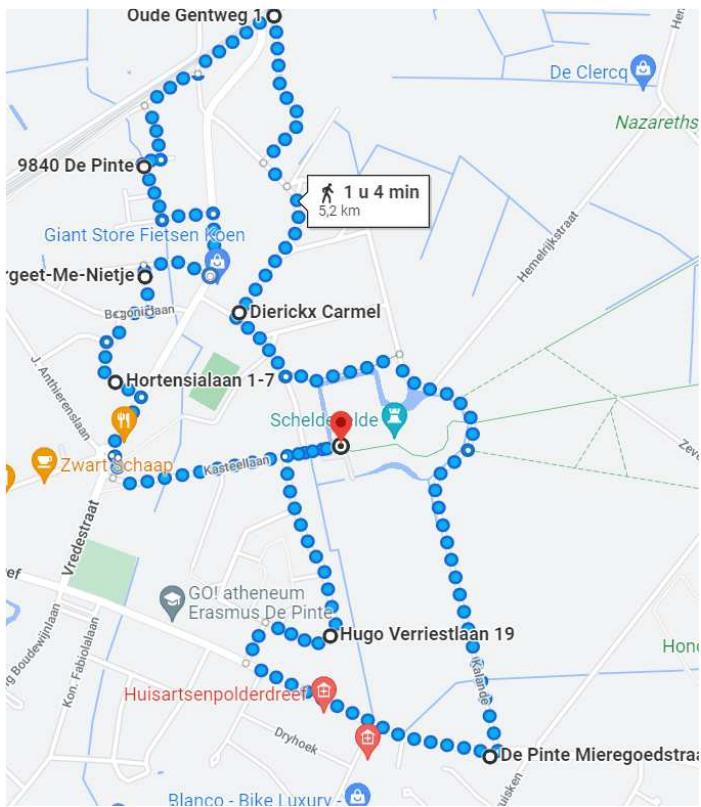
Oude Gentweg 1
De Clercq
Nazareths
9840 De Pinte
1 u 4 min
5,2 km
Giant Store Fietsen Koen
rgeet-Me-Nietje
Hemelrijkstraat
Begonialaan
Dierickx Carmel
J. Anthierenslaan
Hortensialaan 1-7
Scheldevelde
Zwart Schaap
Kasteellaan
Vredestraat
ref
GO! atheneum Erasmus De Pinte
Hugo Verriestlaan 19
g Boudewijnlaan
Kon. Fabiolalaan
Huisartsenpolderdreef
Kalande
Dryhoek
De Pinte Mieregoedstraa
Blanco - Bike Luxury -
Hon
Zev